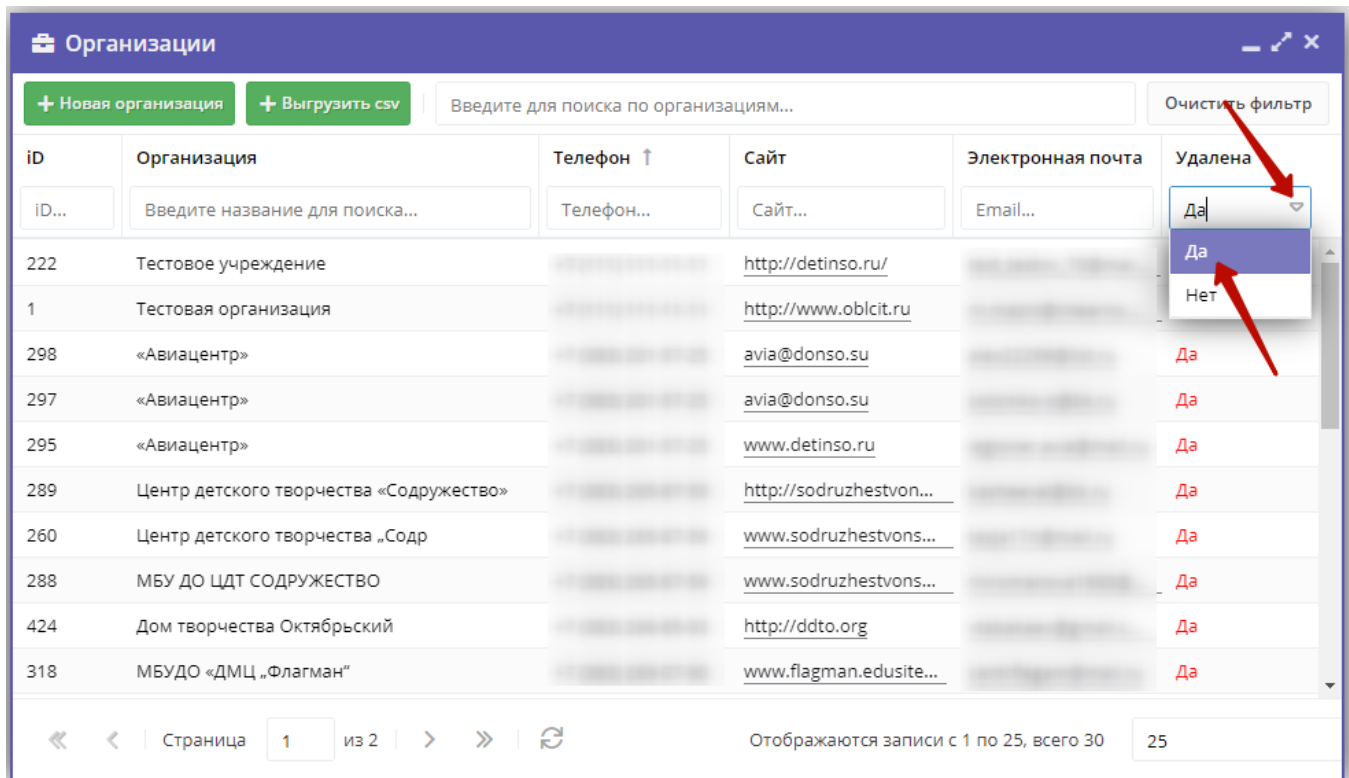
Организации

+ Новая организация  + Выгрузить csv  Введите для поиска по организациям...  Очистить фильтр

| iD | Организация | Телефон | Сайт | Электронная почта | Удалена |
|---|---|---|---|---|---|
| iD... | Введите название для поиска... | Телефон... | Сайт... | Email... | Да |
| 222 | Тестовое учреждение | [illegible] | http://detinso.ru/ | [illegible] | Да |
| 1 | Тестовая организация | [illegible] | http://www.oblcit.ru | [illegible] | Нет |
| 298 | «Авиацентр» | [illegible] | avia@donso.su | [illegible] | Да |
| 297 | «Авиацентр» | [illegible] | avia@donso.su | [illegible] | Да |
| 295 | «Авиацентр» | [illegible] | www.detinso.ru | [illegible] | Да |
| 289 | Центр детского творчества «Содружество» | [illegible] | http://sodruzhestvon... | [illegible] | Да |
| 260 | Центр детского творчества „Содр | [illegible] | www.sodruzhestvons... | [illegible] | Да |
| 288 | МБУ ДО ЦДТ СОДРУЖЕСТВО | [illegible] | www.sodruzhestvons... | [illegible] | Да |
| 424 | Дом творчества Октябрьский | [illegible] | http://ddto.org | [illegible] | Да |
| 318 | МБУДО «ДМЦ „Флагман“ | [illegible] | www.flagman.edusite... | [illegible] | Да |

Страница 1 из 2

Отображаются записи с 1 по 25, всего 30  25